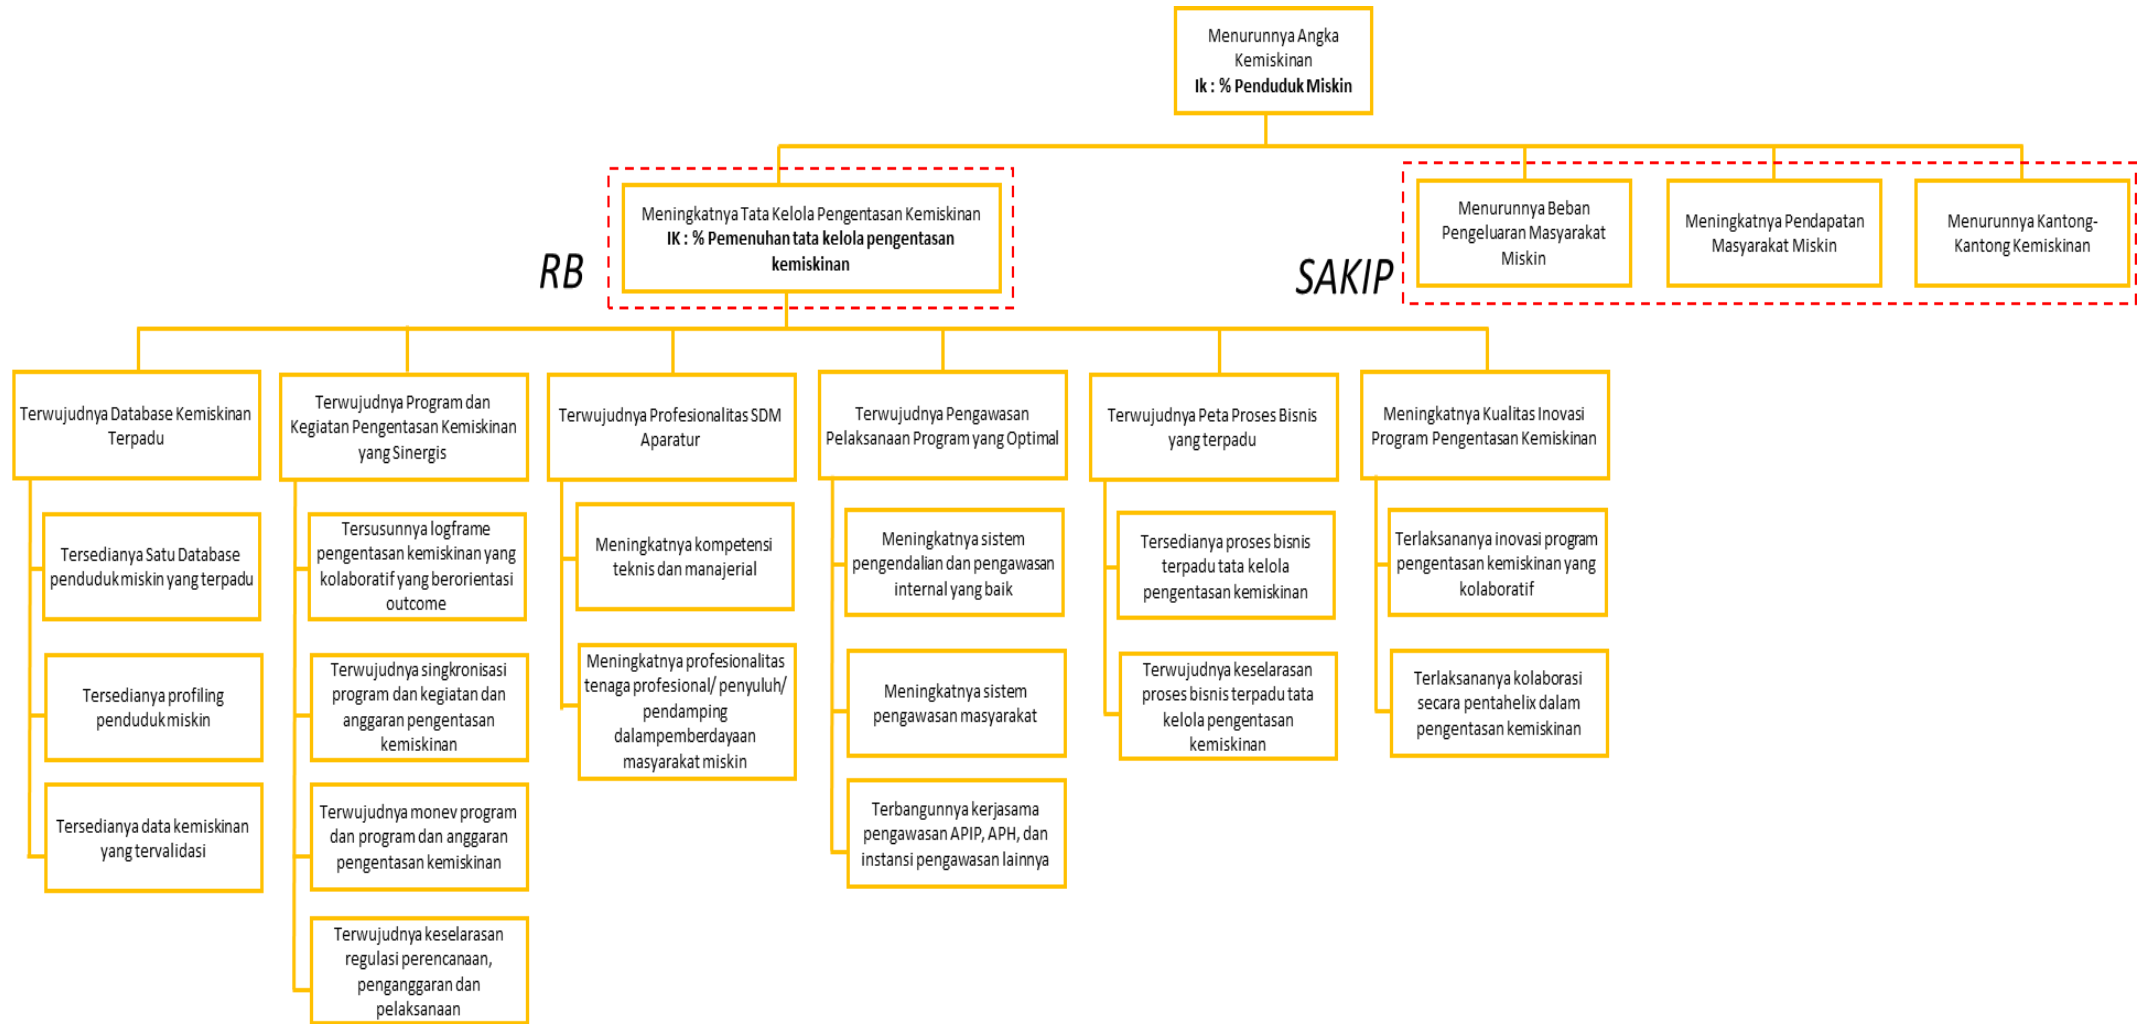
Menurunnya Angka Kemiskinan
Ik : % Penduduk Miskin

RB

Meningkatnya Tata Kelola Pengentasan Kemiskinan
IK : % Pemenuhan tata kelola pengentasan kemiskinan

SAKIP

Menurunnya Beban Pengeluaran Masyarakat Miskin

Meningkatnya Pendapatan Masyarakat Miskin

Menurunnya Kantong-Kantong Kemiskinan

Terwujudnya Database Kemiskinan Terpadu

Tersedianya Satu Database penduduk miskin yang terpadu

Tersedianya profiling penduduk miskin

Tersedianya data kemiskinan yang tervalidasi

Terwujudnya Program dan Kegiatan Pengentasan Kemiskinan yang Sinergis

Tersusunnya logframe pengentasan kemiskinan yang kolaboratif yang berorientasi outcome

Terwujudnya singkronisasi program dan kegiatan dan anggaran pengentasan kemiskinan

Terwujudnya monev program dan program dan anggaran pengentasan kemiskinan

Terwujudnya keselarasan regulasi perencanaan, penganggaran dan pelaksanaan

Terwujudnya Profesionalitas SDM Aparatur

Meningkatnya kompetensi teknis dan manajerial

Meningkatnya profesionalitas tenaga profesional/ penyuluh/ pendamping dalampemberdayaan masyarakat miskin

Terwujudnya Pengawasan Pelaksanaan Program yang Optimal

Meningkatnya sistem pengendalian dan pengawasan internal yang baik

Meningkatnya sistem pengawasan masyarakat

Terbangunnya kerjasama pengawasan APIP, APH, dan instansi pengawasan lainnya

Terwujudnya Peta Proses Bisnis yang terpadu

Tersedianya proses bisnis terpadu tata kelola pengentasan kemiskinan

Terwujudnya keselarasan proses bisnis terpadu tata kelola pengentasan kemiskinan

Meningkatnya Kualitas Inovasi Program Pengentasan Kemiskinan

Terlaksananya inovasi program pengentasan kemiskinan yang kolaboratif

Terlaksananya kolaborasi secara pentahelix dalam pengentasan kemiskinan